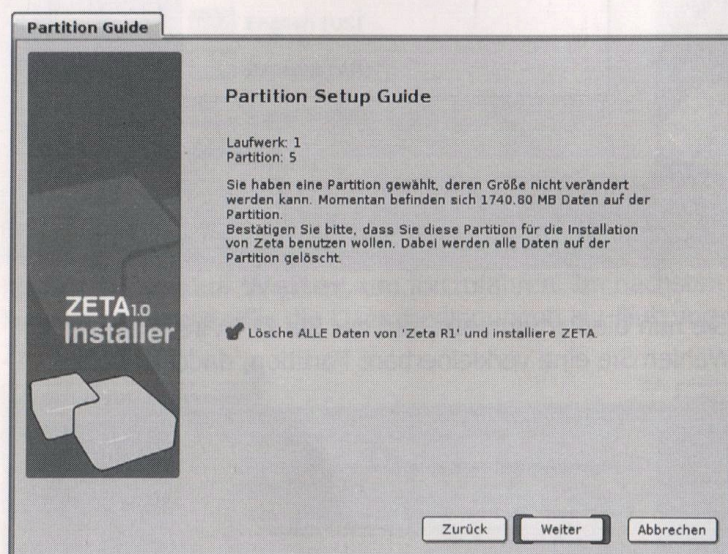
Partition Guide

ZETA1.0 Installer

Partition Setup Guide

Laufwerk: 1
Partition: 5

Sie haben eine Partition gewählt, deren Größe nicht verändert werden kann. Momentan befinden sich 1740.80 MB Daten auf der Partition.
Bestätigen Sie bitte, dass Sie diese Partition für die Installation von Zeta benutzen wollen. Dabei werden alle Daten auf der Partition gelöscht.

Lösche ALLE Daten von 'Zeta R1' und installiere ZETA.

Zurück Weiter Abbrechen